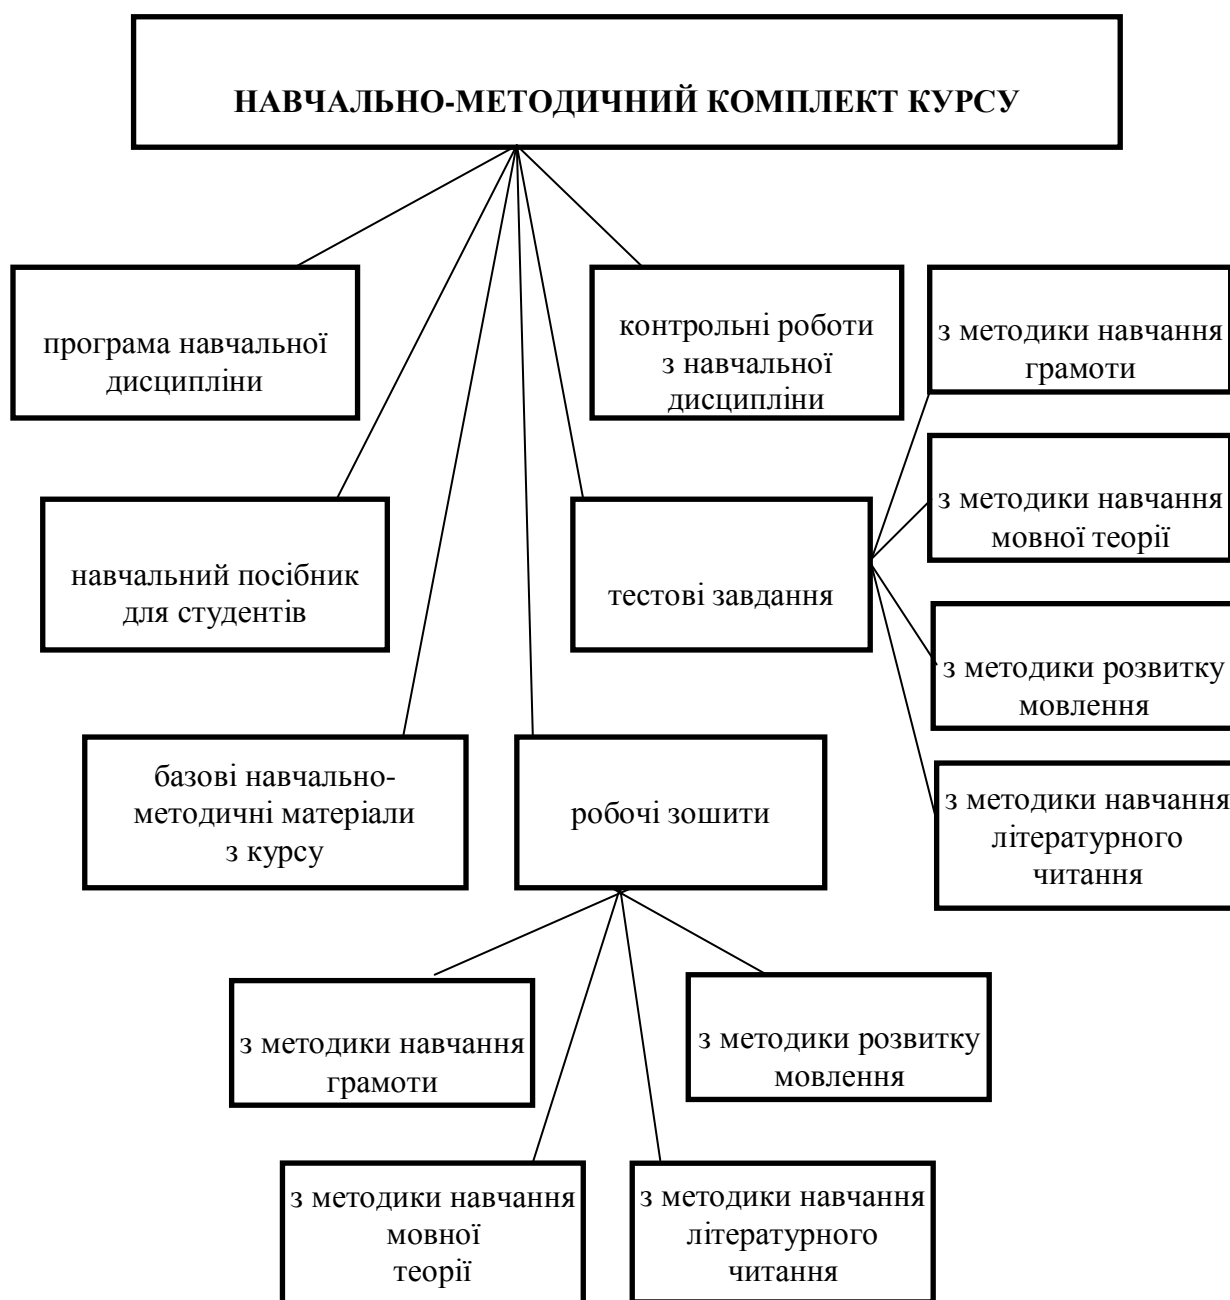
НАВЧАЛЬНО-МЕТОДИЧНИЙ КОМПЛЕКТ КУРСУ

програма навчальної дисципліни

контрольні роботи з навчальної дисципліни

з методики навчання грамоти

з методики навчання мовної теорії

навчальний посібник для студентів

тестові завдання

з методики розвитку мовлення

з методики навчання літературного читання

базові навчально-методичні матеріали з курсу

робочі зошити

з методики навчання грамоти

з методики розвитку мовлення

з методики навчання мовної теорії

з методики навчання літературного читання